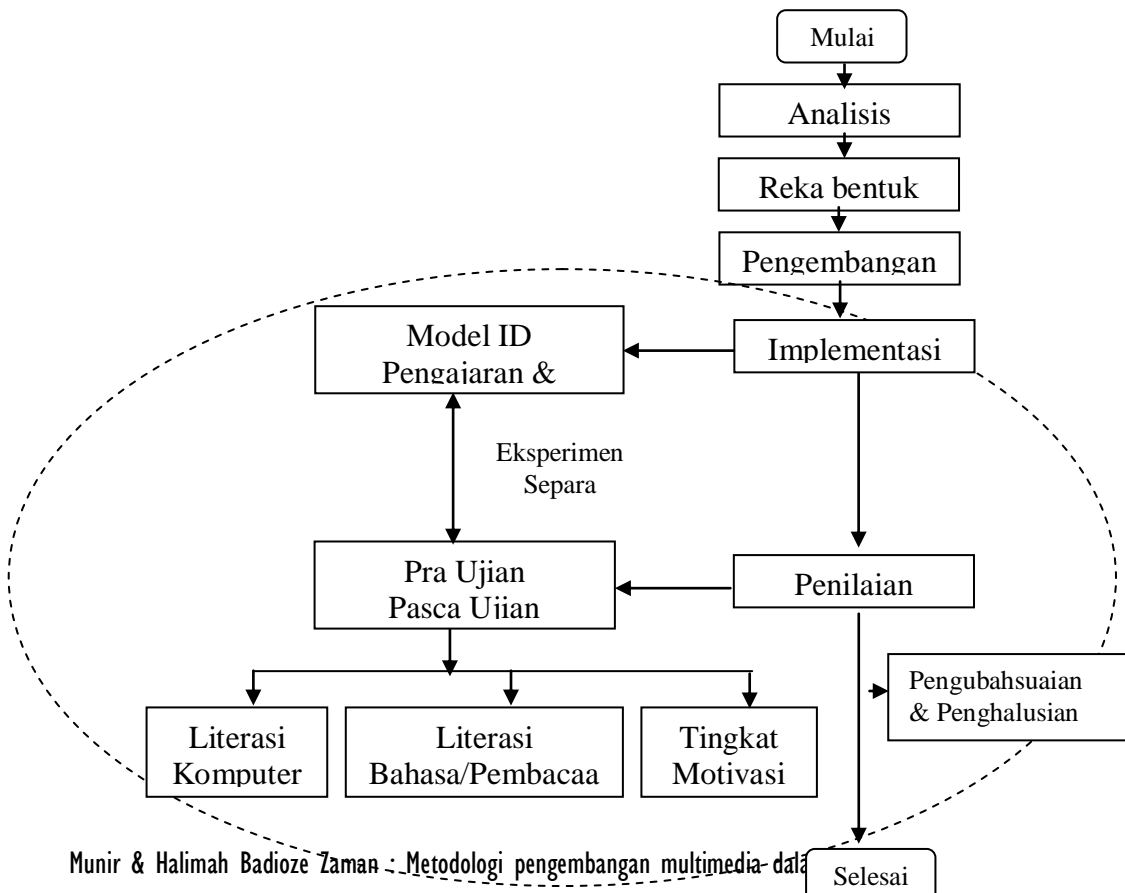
Mulai

Analisis

Reka bentuk

Pengembangan

Model ID Pengajaran &

Implementasi

Eksperimen Separa

Pra Ujian Pasca Ujian

Penilaian

Pengubahsuaian & Penghalusian

Literasi Komputer

Literasi Bahasa/Pembacaa

Tingkat Motivasi

Munir & Halimah Badioze Zaman : Metodologi pengembangan multimedia dal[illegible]

Selesai